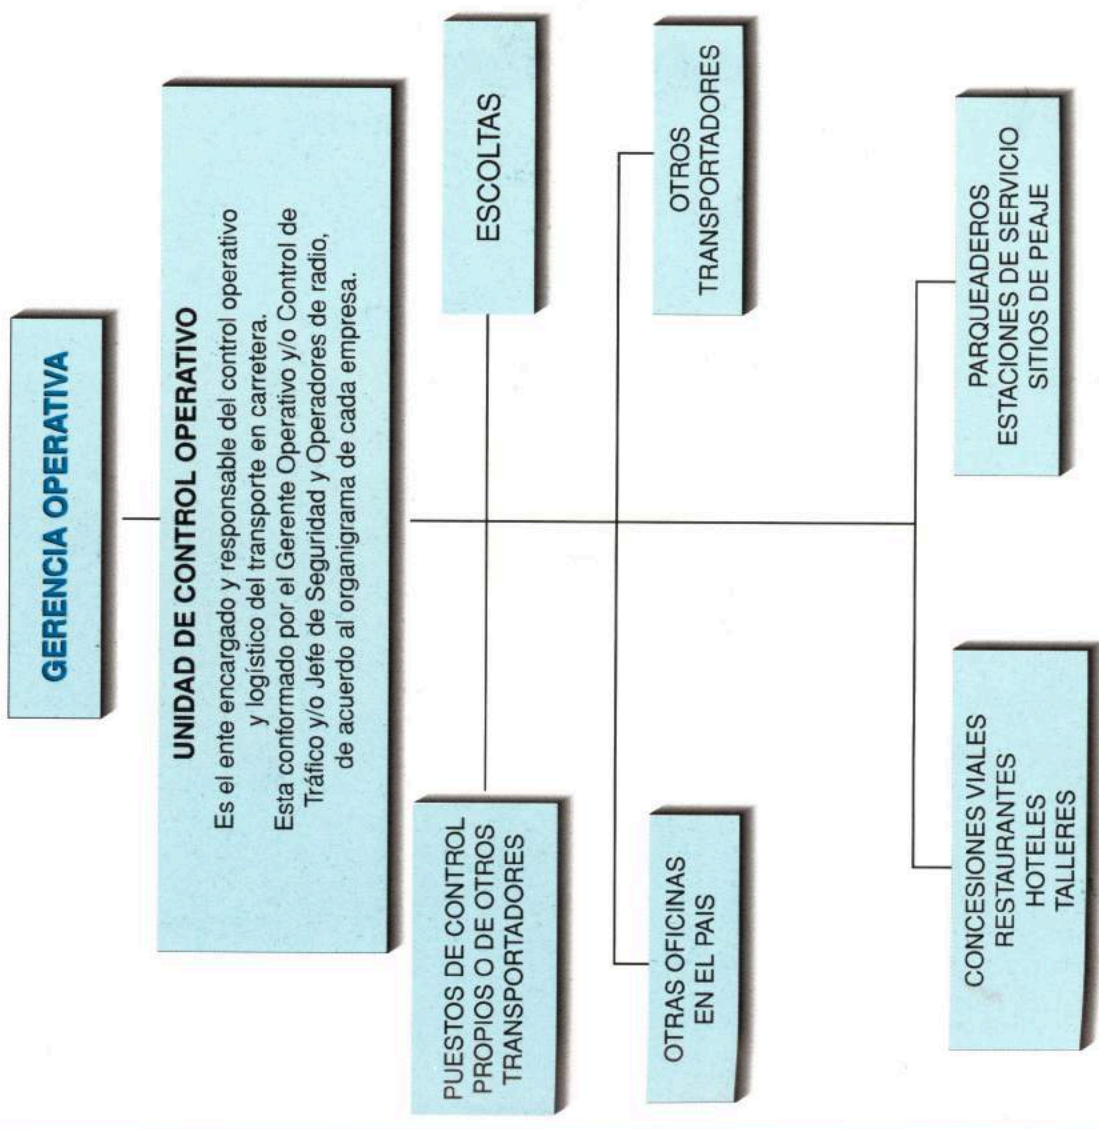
GERENCIA OPERATIVA

UNIDAD DE CONTROL OPERATIVO

Es el ente encargado y responsable del control operativo y logístico del transporte en carretera. Esta conformado por el Gerente Operativo y/o Control de Tráfico y/o Jefe de Seguridad y Operadores de radio, de acuerdo al organigrama de cada empresa.

ESCOLTAS

PUESTOS DE CONTROL PROPIOS O DE OTROS TRANSPORTADORES

OTROS TRANSPORTADORES

OTRAS OFICINAS EN EL PAIS

PARQUEADEROS ESTACIONES DE SERVICIO SITIOS DE PEAJE

CONCESIONES VIALES RESTAURANTES HOTELES TALLERES